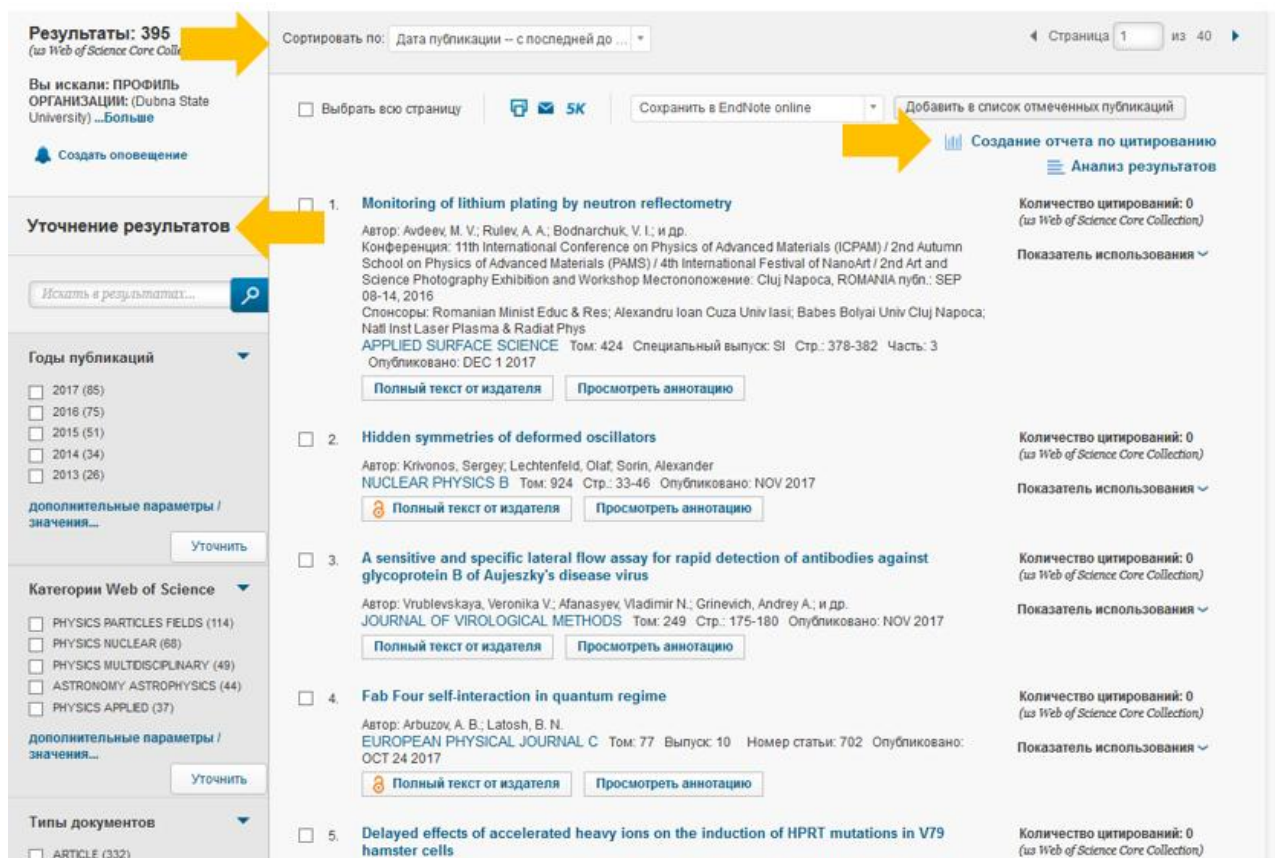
Результаты: 395
(из Web of Science Core Colle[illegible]

Вы искали: ПРОФИЛЬ ОРГАНИЗАЦИИ: (Dubna State University) ...Больше

Создать оповещение

Уточнение результатов

Искать в результатах...

Годы публикаций

2017 (85)
2016 (75)
2015 (51)
2014 (34)
2013 (26)

дополнительные параметры / значения...

Уточнить

Категории Web of Science

PHYSICS PARTICLES FIELDS (114)
PHYSICS NUCLEAR (68)
PHYSICS MULTIDISCIPLINARY (49)
ASTRONOMY ASTROPHYSICS (44)
PHYSICS APPLIED (37)

дополнительные параметры / значения...

Уточнить

Типы документов

ARTICLE (332)

Сортировать по: Дата публикации -- с последней до ...

Страница 1 из 40

Выбрать всю страницу

5K

Сохранить в EndNote online

Добавить в список отмеченных публикаций

Создание отчета по цитированию

Анализ результатов

1. Monitoring of lithium plating by neutron reflectometry

Автор: Avdeev, M. V.; Rulev, A. A.; Bodnarchuk, V. I.; и др.
Конференция: 11th International Conference on Physics of Advanced Materials (ICPAM) / 2nd Autumn School on Physics of Advanced Materials (PAMS) / 4th International Festival of NanoArt / 2nd Art and Science Photography Exhibition and Workshop Местоположение: Cluj Napoca, ROMANIA публ.: SEP 08-14, 2016
Спонсоры: Romanian Minist Educ & Res; Alexandru Ioan Cuza Univ Iasi; Babes Bolyai Univ Cluj Napoca; Natl Inst Laser Plasma & Radiat Phys
APPLIED SURFACE SCIENCE Том: 424 Специальный выпуск: SI Стр.: 378-382 Часть: 3 Опубликовано: DEC 1 2017

Полный текст от издателя
Просмотреть аннотацию

Количество цитирований: 0
(из Web of Science Core Collection)

Показатель использования

2. Hidden symmetries of deformed oscillators

Автор: Krivonos, Sergey; Lechtenfeld, Olaf; Sorin, Alexander
NUCLEAR PHYSICS B Том: 924 Стр.: 33-46 Опубликовано: NOV 2017

Полный текст от издателя
Просмотреть аннотацию

Количество цитирований: 0
(из Web of Science Core Collection)

Показатель использования

3. A sensitive and specific lateral flow assay for rapid detection of antibodies against glycoprotein B of Aujeszky's disease virus

Автор: Vrublevskaya, Veronika V.; Afanasyev, Vladimir N.; Grinevich, Andrey A.; и др.
JOURNAL OF VIROLOGICAL METHODS Том: 249 Стр.: 175-180 Опубликовано: NOV 2017

Полный текст от издателя
Просмотреть аннотацию

Количество цитирований: 0
(из Web of Science Core Collection)

Показатель использования

4. Fab Four self-interaction in quantum regime

Автор: Arbuzov, A. B.; Latosh, B. N.
EUROPEAN PHYSICAL JOURNAL C Том: 77 Выпуск: 10 Номер статьи: 702 Опубликовано: OCT 24 2017

Полный текст от издателя
Просмотреть аннотацию

Количество цитирований: 0
(из Web of Science Core Collection)

Показатель использования

5. Delayed effects of accelerated heavy ions on the induction of HPRT mutations in V79 hamster cells

Количество цитирований: 0
(из Web of Science Core Collection)